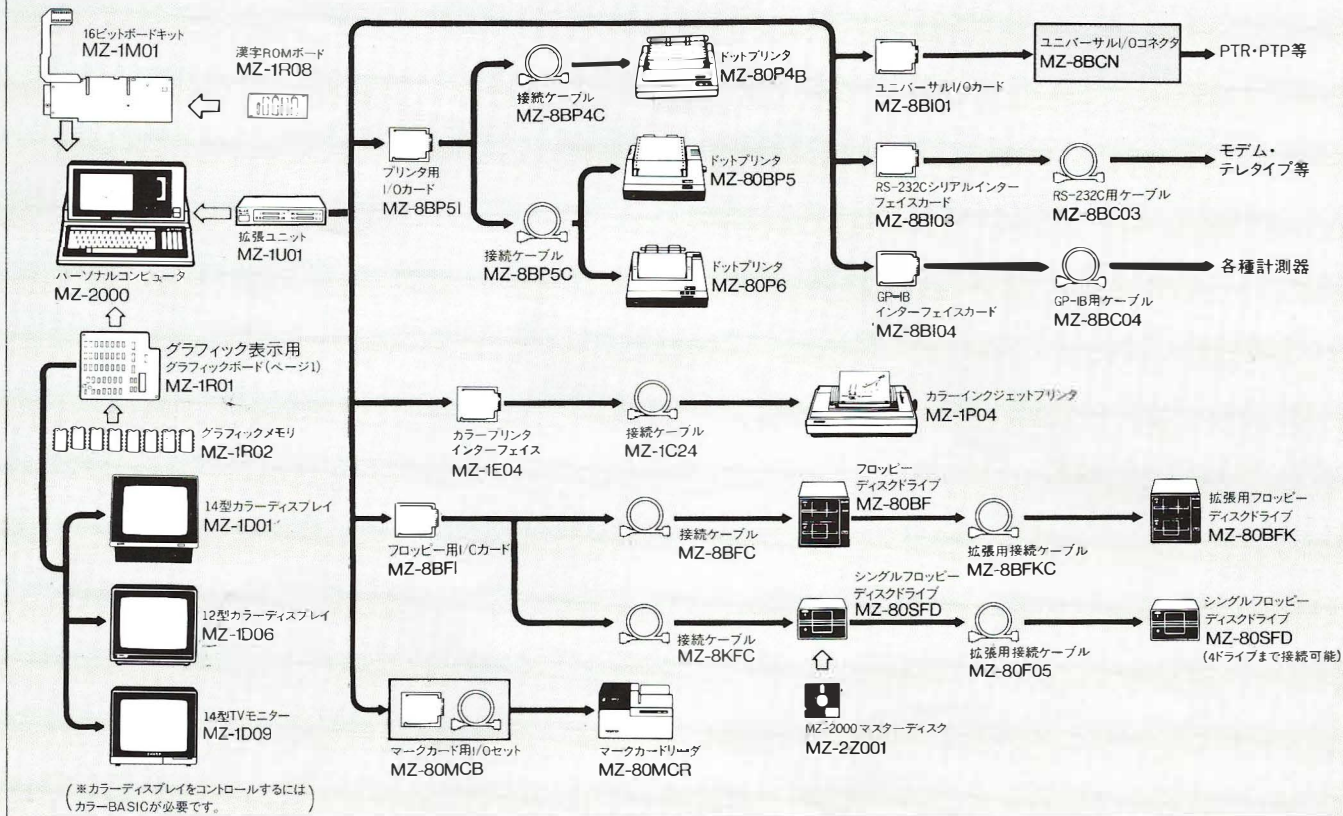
16ビットボードキット
MZ-1M01

漢字ROMボード
MZ-1R08

パーソナルコンピュータ
MZ-2000

拡張ユニット
MZ-1U01

グラフィック表示用
グラフィックボード(ページ1)
MZ-1R01

グラフィックメモリ
MZ-1R02

14型カラーディスプレイ
MZ-1D01

12型カラーディスプレイ
MZ-1D06

14型TVモニター
MZ-1D09

(※カラーディスプレイをコントロールするには カラーBASICが必要です。)

プリンタ用
I/Oカード
MZ-8BP5I

接続ケーブル
MZ-8BP4C

ドットプリンタ
MZ-80P4B

ドットプリンタ
MZ-80BP5

接続ケーブル
MZ-8BP5C

ドットプリンタ
MZ-80P6

ユニバーサルI/Oカード
MZ-8BI01

ユニバーサルI/Oコネクタ
MZ-8BCN

PTR・PTP等

RS-232Cシリアルインターフェイスカード
MZ-8BI03

RS-232C用ケーブル
MZ-8BC03

モデム・
テレタイプ等

GP-IB
インターフェイスカード
MZ-8BI04

GP-IB用ケーブル
MZ-8BC04

各種計測器

カラープリンタ
インターフェイス
MZ-1E04

接続ケーブル
MZ-1C24

カラーインクジェットプリンタ
MZ-1P04

フロッピー用I/Cカード
MZ-8BFI

接続ケーブル
MZ-8BFC

フロッピー
ディスクドライブ
MZ-80BF

拡張用接続ケーブル
MZ-8BFKC

拡張用フロッピー
ディスクドライブ
MZ-80BFK

接続ケーブル
MZ-8KFC

シングルフロッピー
ディスクドライブ
MZ-80SFD

拡張用接続ケーブル
MZ-80F05

シングルフロッピー
ディスクドライブ
MZ-80SFD
(4ドライブまで接続可能)

MZ-2000マスターディスク
MZ-2Z001

マークカード用I/Oセット
MZ-80MCB

マークカードリーダ
MZ-80MCR